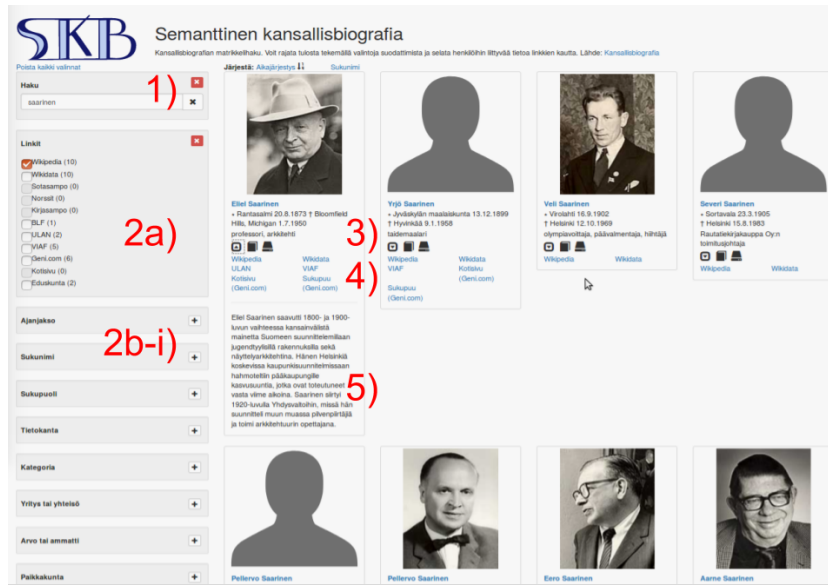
SKB

Semanttinen kansallisbiografia

Kansallisbiografian matrikkelihaku. Voit rajata tulosta tekemällä valintoja suodattimista ja selata henkilöihin liittyvää tietoa linkkien kautta. Lähde: Kansallisbiografia

Poista kaikki valinnat

Järjestä: Aikajärjestys Sukunimi

Haku

saarinen

1)

Linkit

Wikipedia (10)
Wikidata (10)
Sotasampo (0)
Norssit (0)
Kirjasampo (0)
BLF (1)
ULAN (2)
VIAF (5)
Geni.com (6)
Kotisivu (0)
Eduskunta (2)

2a)

Ajanjakso

Sukunimi

2b-i)

Sukupuoli

Tietokanta

Kategoria

Yritys tai yhteisö

Arvo tai ammatti

Paikkakunta

Eliel Saarinen
* Rantasalmi 20.8.1873 † Bloomfield Hills, Michigan 1.7.1950
professori, arkkitehti

Wikipedia Wikidata
ULAN VIAF
Kotisivu Sukupuu
(Geni.com) (Geni.com)

Eliel Saarinen saavutti 1800- ja 1900-luvun vaihteessa kansainvälistä mainetta Suomeen suunnittelemillaan jugendtyylillä rakennuksilla sekä näyttelyarkkitehtina. Hänen Helsinkiä koskevissa kaupunkisuunnitelmissaan hahmoteltiin pääkaupungille kasvusuuntia, jotka ovat toteutuneet vasta viime aikoina. Saarinen siirtyi 1920-luvulla Yhdysvaltoihin, missä hän suunnitteli muun muassa pilvenpiirtäjiä ja toimi arkkitehtuurin opettajana.

Yrjö Saarinen
* Jyväskylän maalaiskunta 13.12.1899
† Hyvinkää 9.1.1958
taidemaalari

3)

Wikipedia Wikidata
VIAF Kotisivu
(Geni.com)
Sukupuu
(Geni.com)

4)

5)

Veli Saarinen
* Virolahti 16.9.1902
† Helsinki 12.10.1969
olympiavoittaja, päävalmentaja, hiihtäjä

Wikipedia Wikidata

Severi Saarinen
* Sortavala 23.3.1905
† Helsinki 15.8.1983
Rautatiekirjakauppa Oy:n toimitusjohtaja

Wikipedia Wikidata

Pellervo Saarinen

Pellervo Saarinen

Eero Saarinen

Aarne Saarinen